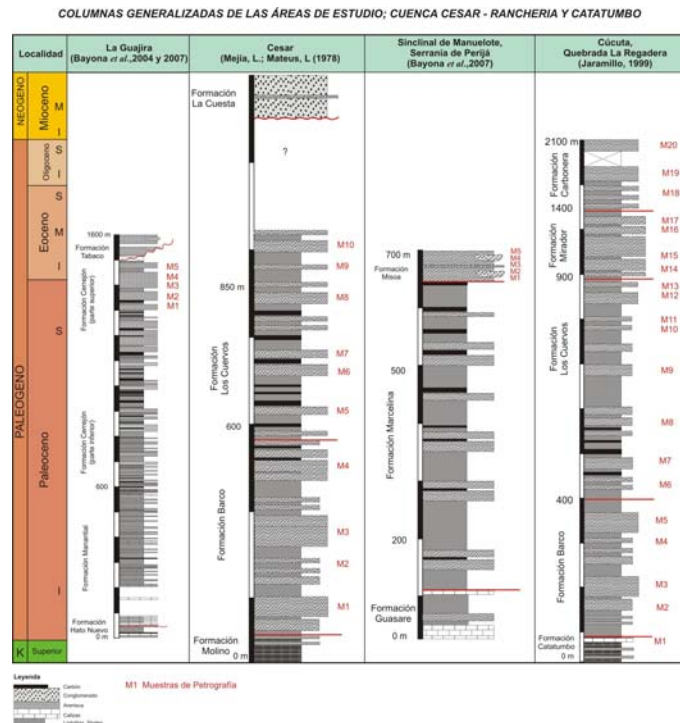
COLUMNAS GENERALIZADAS DE LAS ÁREAS DE ESTUDIO; CUENCA CESAR - RANCHERIA Y CATATUMBO

Localidad

La Guajira (Bayona et al.,2004 y 2007)

Cesar (Mejía, L.; Mateus, L (1978)

Sinclinal de Manuelote, Serranía de Perijá (Bayona et al.,2007)

Cúcuta, Quebrada La Regadera (Jaramillo, 1999)

NEOGENO

Mioceno

M

I

PALEOGENO

Oligoceno

S

I

Eoceno

S

M

I

Paleoceno

S

I

K

Superior

1600 m

Formación Tabaco

M5
M4
M3
M2
M1

Formación Cerrejón (parte superior)

Formación Cerrejón (parte inferior)

600

Formación Manantial

Formación Hato Nuevo
0 m

Formación La Cuesta

?

M10
M9
850 m
M8
M7
M6
Formación Los Cuervos
M5
600
M4
Formación Barco
M3
M2
M1
Formación Molino
0 m

700 m
M5
M4
M3
M2
M1
Formación Misoa
500
Formación Marcelina
200
Formación Guasare
0 m

2100 m
M20
M19
Formación Carbonera
M18
1400
M17
M16
Formación Mirador
M15
M14
900
M13
M12
M11
M10
Formación Los Cuervos
M9
M8
M7
M6
400
M5
M4
Formación Barco
M3
M2
Formación Catatumbo
0 m
M1

Leyenda
Carbón
Conglomerado
Arenisca
Calizas
Lodolitas, Shales

M1 Muestras de Petrografía